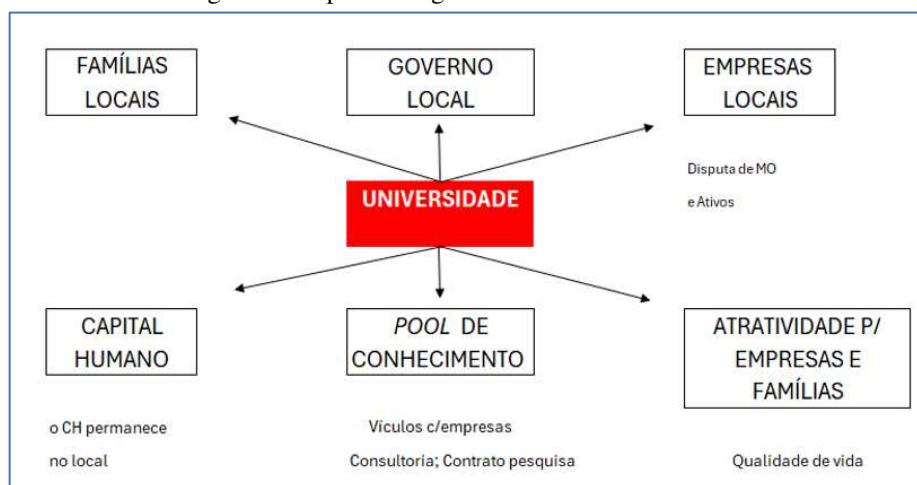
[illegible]

FAMÍLIAS LOCAIS

GOVERNO LOCAL

EMPRESAS LOCAIS

Disputa de MO

e Ativos

UNIVERSIDADE

CAPITAL HUMANO

*POOL* DE CONHECIMENTO

ATRATIVIDADE P/ EMPRESAS E FAMÍLIAS

o CH permanece

no local

Vículos c/empresas

Consultoria; Contrato pesquisa

Qualidade de vida